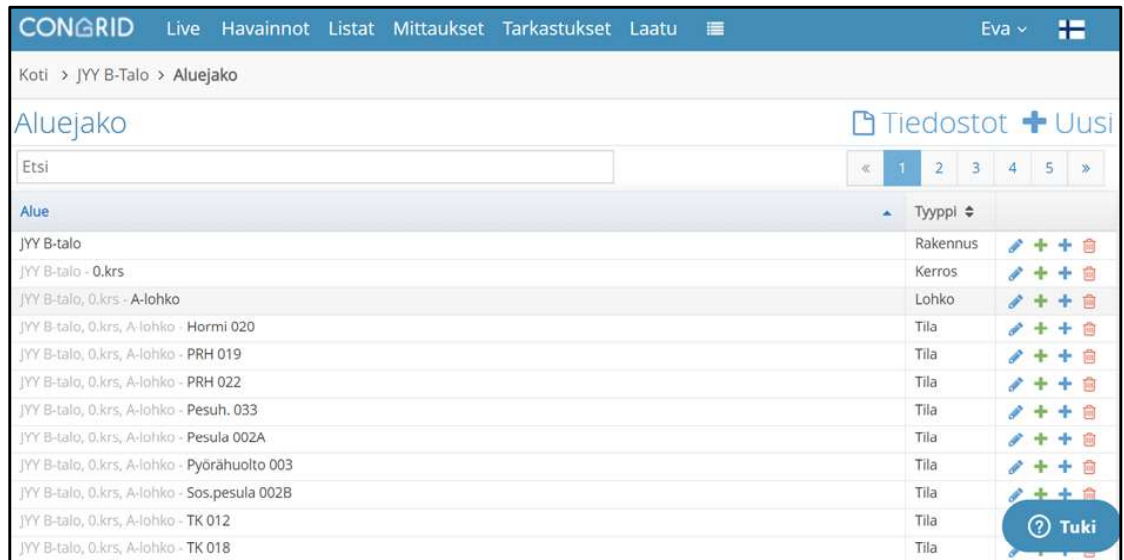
CONGRID Live Havainnot Listat Mittaukset Tarkastukset Laatu Eva

Koti > JYY B-Talo > Aluejako

Aluejako

Tiedostot Uusi

Etsi

« 1 2 3 4 5 »

| Alue | Tyyppi |
|---|---|
| JYY B-talo | Rakennus |
| JYY B-talo - 0.krs | Kerros |
| JYY B-talo, 0.krs - A-lohko | Lohko |
| JYY B-talo, 0.krs, A-lohko - Hormi 020 | Tila |
| JYY B-talo, 0.krs, A-lohko - PRH 019 | Tila |
| JYY B-talo, 0.krs, A-lohko - PRH 022 | Tila |
| JYY B-talo, 0.krs, A-lohko - Pesuh. 033 | Tila |
| JYY B-talo, 0.krs, A-lohko - Pesula 002A | Tila |
| JYY B-talo, 0.krs, A-lohko - Pyörähuolto 003 | Tila |
| JYY B-talo, 0.krs, A-lohko - Sos.pesula 002B | Tila |
| JYY B-talo, 0.krs, A-lohko - TK 012 | Tila |
| JYY B-talo, 0.krs, A-lohko - TK 018 | Tila |

Tuki